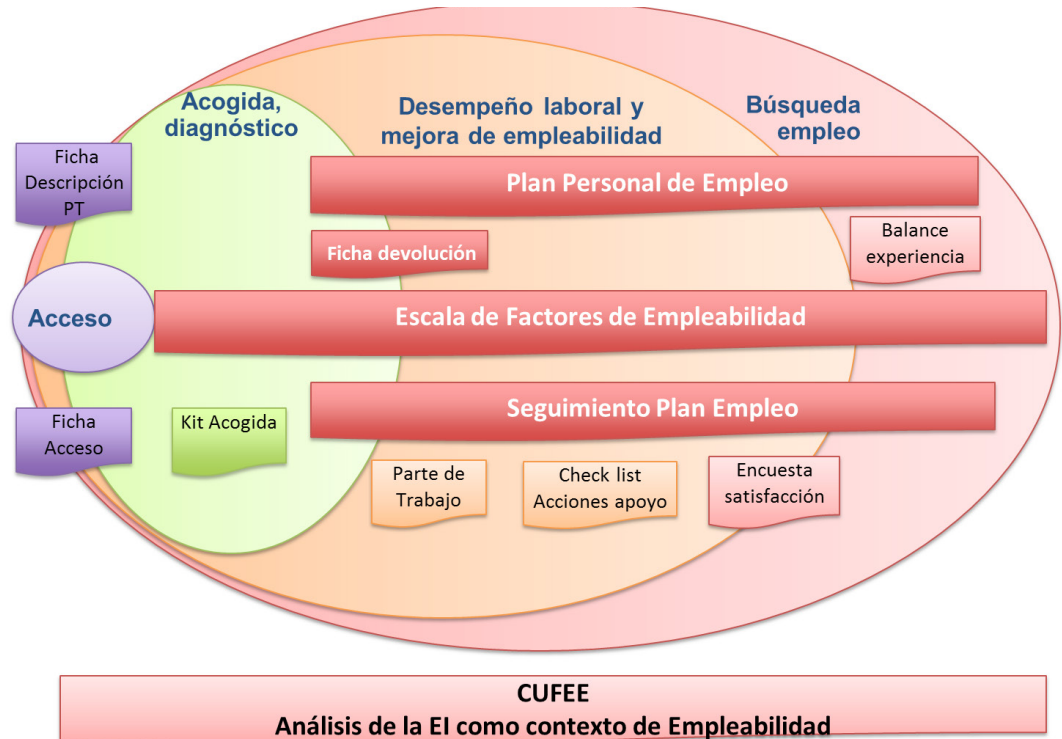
Acogida, diagnóstico

Desempeño laboral y mejora de empleabilidad

Búsqueda empleo

Ficha Descripción PT

Plan Personal de Empleo

Ficha devolución

Balance experiencia

Acceso

Escala de Factores de Empleabilidad

Ficha Acceso

Kit Acogida

Seguimiento Plan Empleo

Parte de Trabajo

Check list Acciones apoyo

Encuesta satisfacción

CUFEE
Análisis de la EI como contexto de Empleabilidad